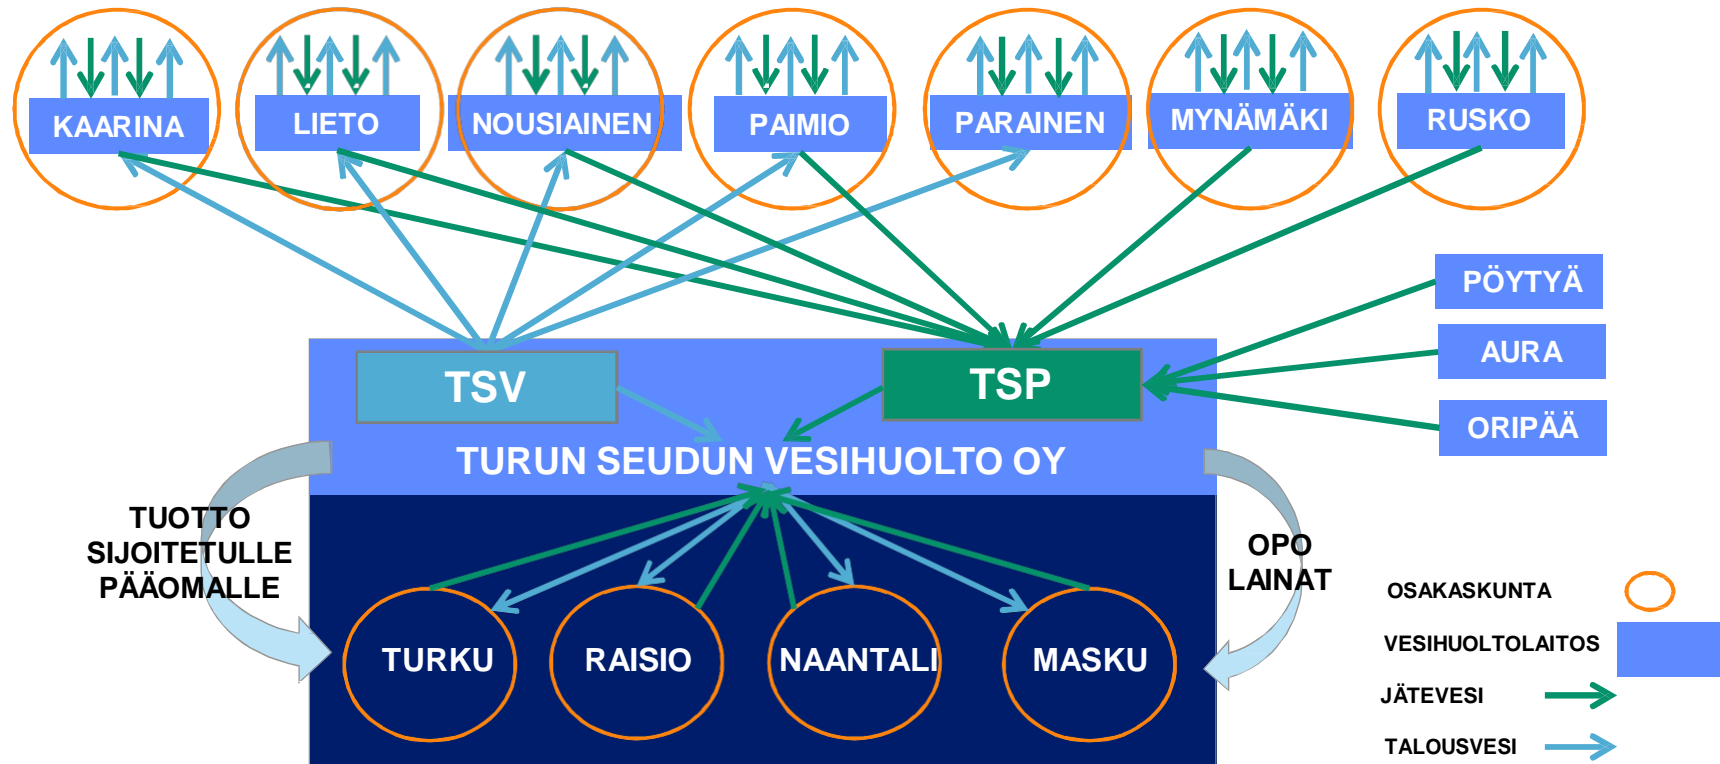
KAARINA
LIETO
NOUSIAINEN
PAIMIO
PARAINEN
MYNÄMÄKI
RUSKO

PÖYTYÄ
AURA
ORIPÄÄ

TSV
TSP
TURUN SEUDUN VESIHUOLTO OY

TUOTTO SIJOITETULLE PÄÄOMALLE

OPO LAINAT

TURKU
RAISIO
NAANTALI
MASKU

OSAKASKUNTA
VESIHUOLTOLAITOS
JÄTEVESI
TALOUSVESI